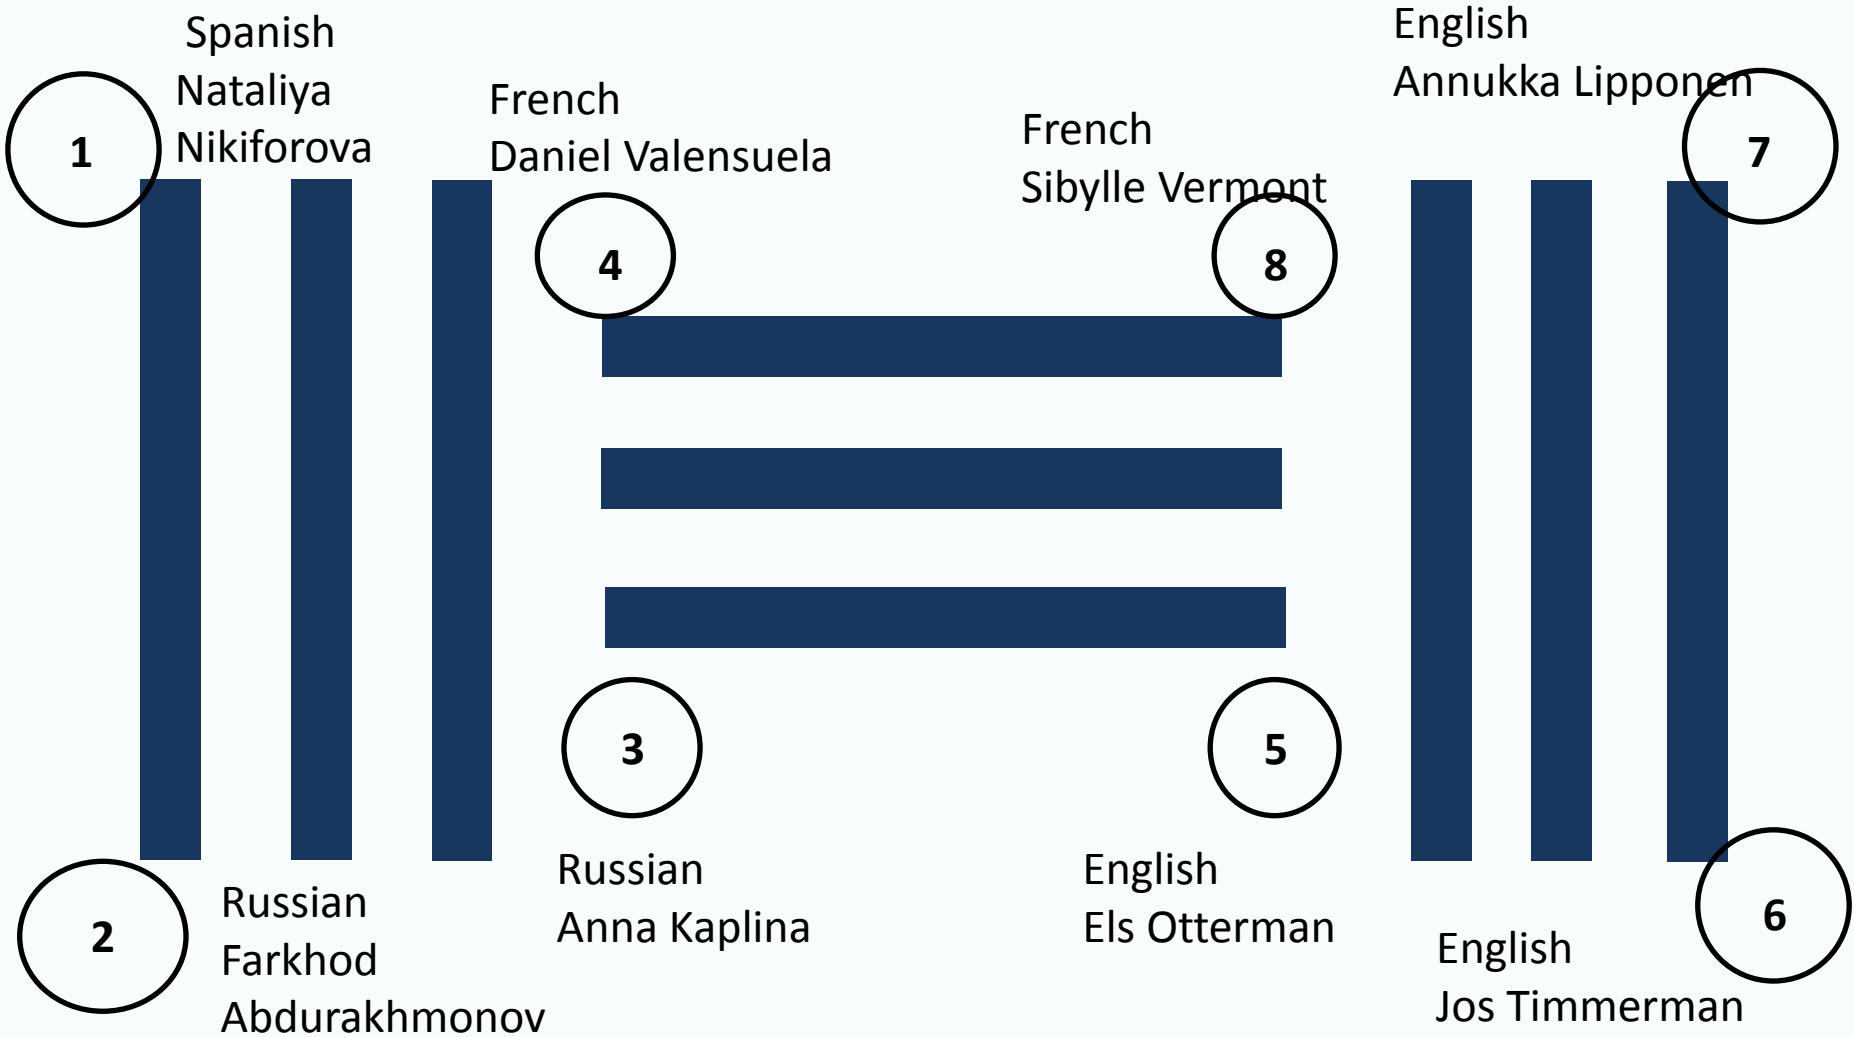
Spanish
Nataliya
Nikiforova

1

French
Daniel Valensuela

4

French
Sibylle Vermont

8

English
Annukka Lipponen

7

3

5

2

Russian
Farkhod
Abdurakhmonov

Russian
Anna Kaplina

English
Els Otterman

6

English
Jos Timmerman